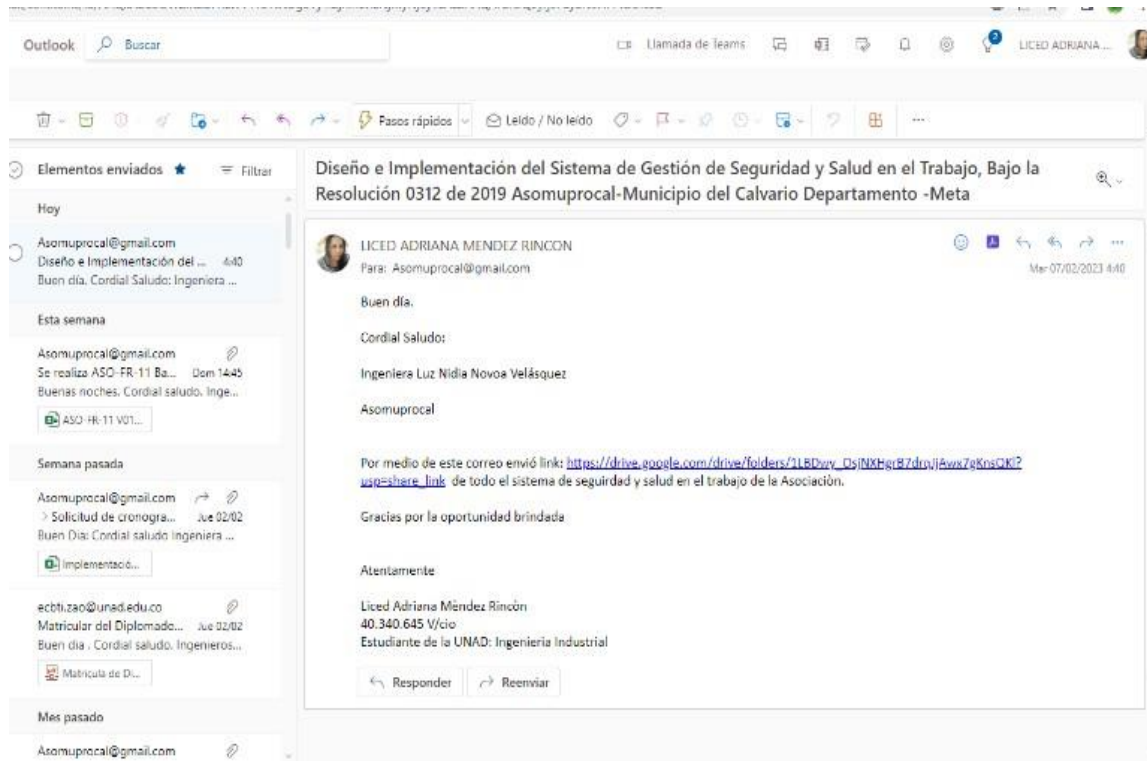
Outlook Buscar

Llamada de Teams

LICED ADRIANA ...

Pasos rápidos

Leído / No leído

Elementos enviados

Filtrar

Hoy

Asomuprocal@gmail.com
Diseño e Implementación del ... 4:40
Buen día. Cordial Saludo: Ingeniera ...

Esta semana

Asomuprocal@gmail.com
Se realiza ASO-FR-11 Ba... Dom 14:45
Buenas noches. Cordial saludo. Inge...

ASO-FR-11 V01...

Semana pasada

Asomuprocal@gmail.com
> Solicitud de cronogra... Jue 02/02
Buen Dia: Cordial saludo Ingeniera ...

Implementació...

ecbti.zao@unad.edu.co
Matricular del Diplomado... Jue 02/02
Buen dia . Cordial saludo. Ingenieros...

Matricula de D...

Mes pasado

Asomuprocal@gmail.com

Diseño e Implementación del Sistema de Gestión de Seguridad y Salud en el Trabajo, Bajo la Resolución 0312 de 2019 Asomuprocal-Municipio del Calvario Departamento -Meta

LICED ADRIANA MENDEZ RINCON
Para: Asomuprocal@gmail.com

Mar 07/02/2023 4:40

Buen día.

Cordial Saludo:

Ingeniera Luz Nidia Novoa Velásquez

Asomuprocal

Por medio de este correo envió link: https://drive.google.com/drive/folders/1LBDwy_DsjNXHgrB7droJjAwxZgKnsQKl?usp=share_link de todo el sistema de seguridad y salud en el trabajo de la Asociación.

Gracias por la oportunidad brindada

Atentamente

Liced Adriana Méndez Rincón
40.340.645 V/cio
Estudiante de la UNAD: Ingeniería Industrial

Responder Reenviar